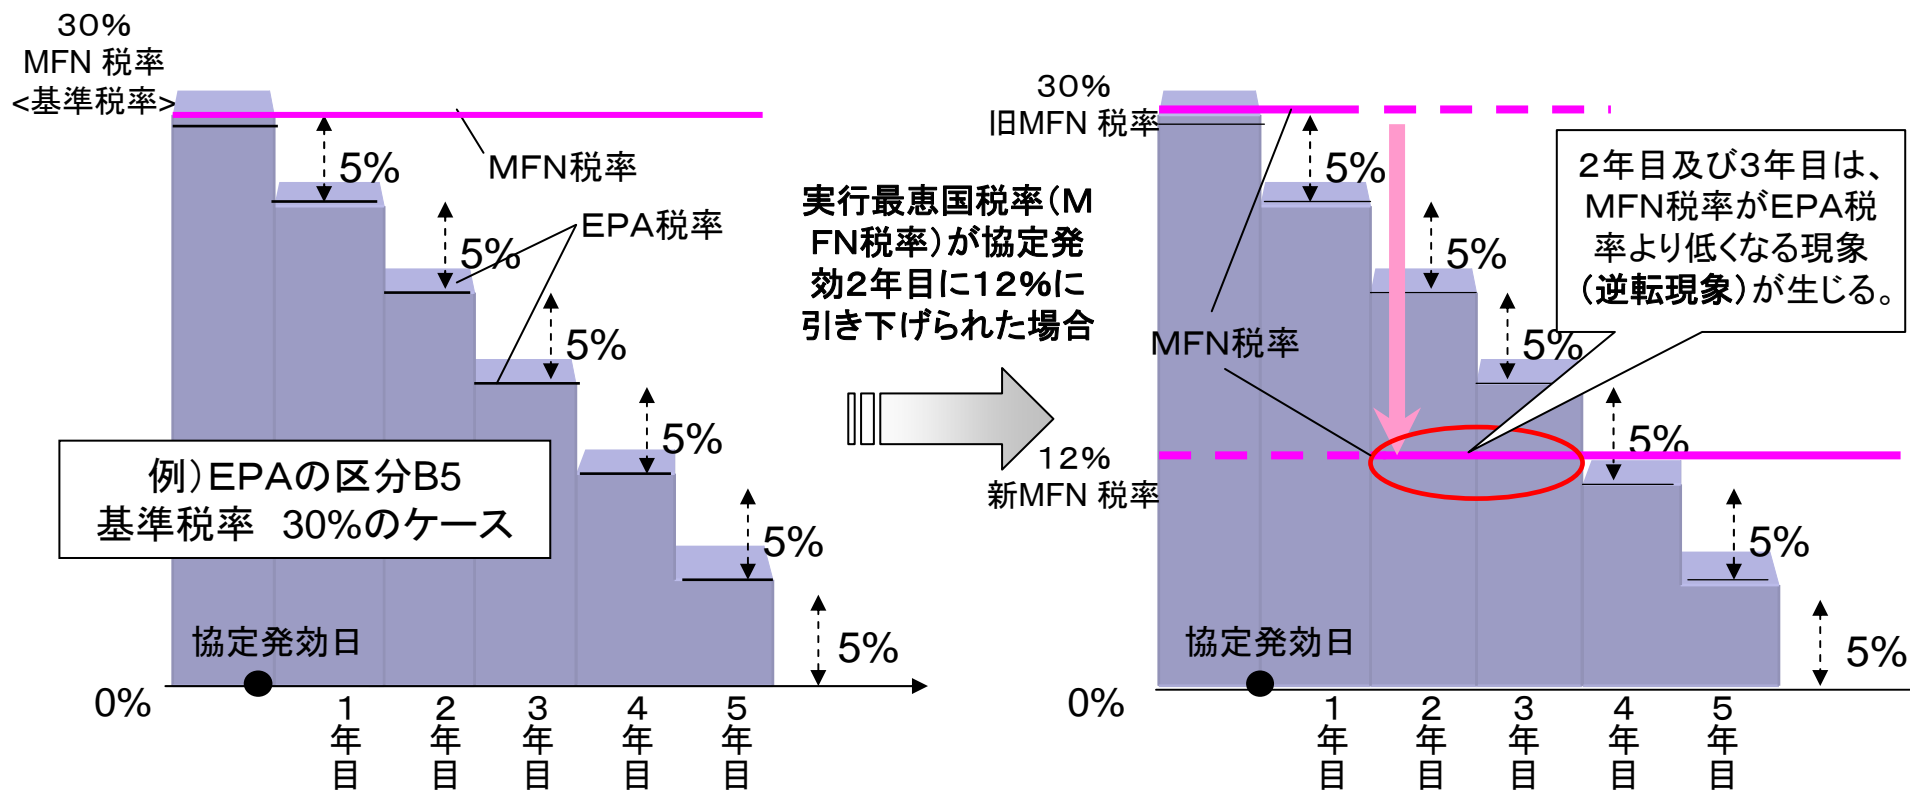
30%
MFN 税率
<基準税率>

MFN税率

EPA税率

5%
5%
5%
5%
5%
5%

例）EPAの区分B5
基準税率　30%のケース

協定発効日

0%

1年目
2年目
3年目
4年目
5年目

実行最恵国税率（MFN税率）が協定発効2年目に12%に引き下げられた場合

30%
旧MFN 税率

5%
5%
5%
5%
5%
5%

MFN税率

2年目及び3年目は、MFN税率がEPA税率より低くなる現象（逆転現象）が生じる。

12%
新MFN 税率

協定発効日

0%

1年目
2年目
3年目
4年目
5年目